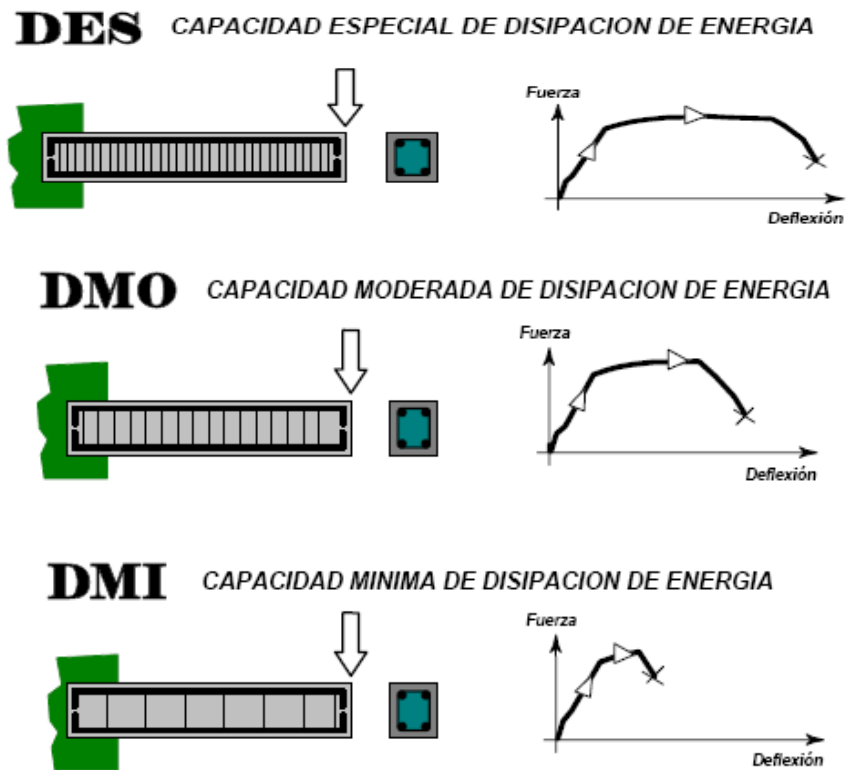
DES CAPACIDAD ESPECIAL DE DISIPACION DE ENERGIA

Fuerza

Deflexión

DMO CAPACIDAD MODERADA DE DISIPACION DE ENERGIA

Fuerza

Deflexión

DMI CAPACIDAD MINIMA DE DISIPACION DE ENERGIA

Fuerza

Deflexión